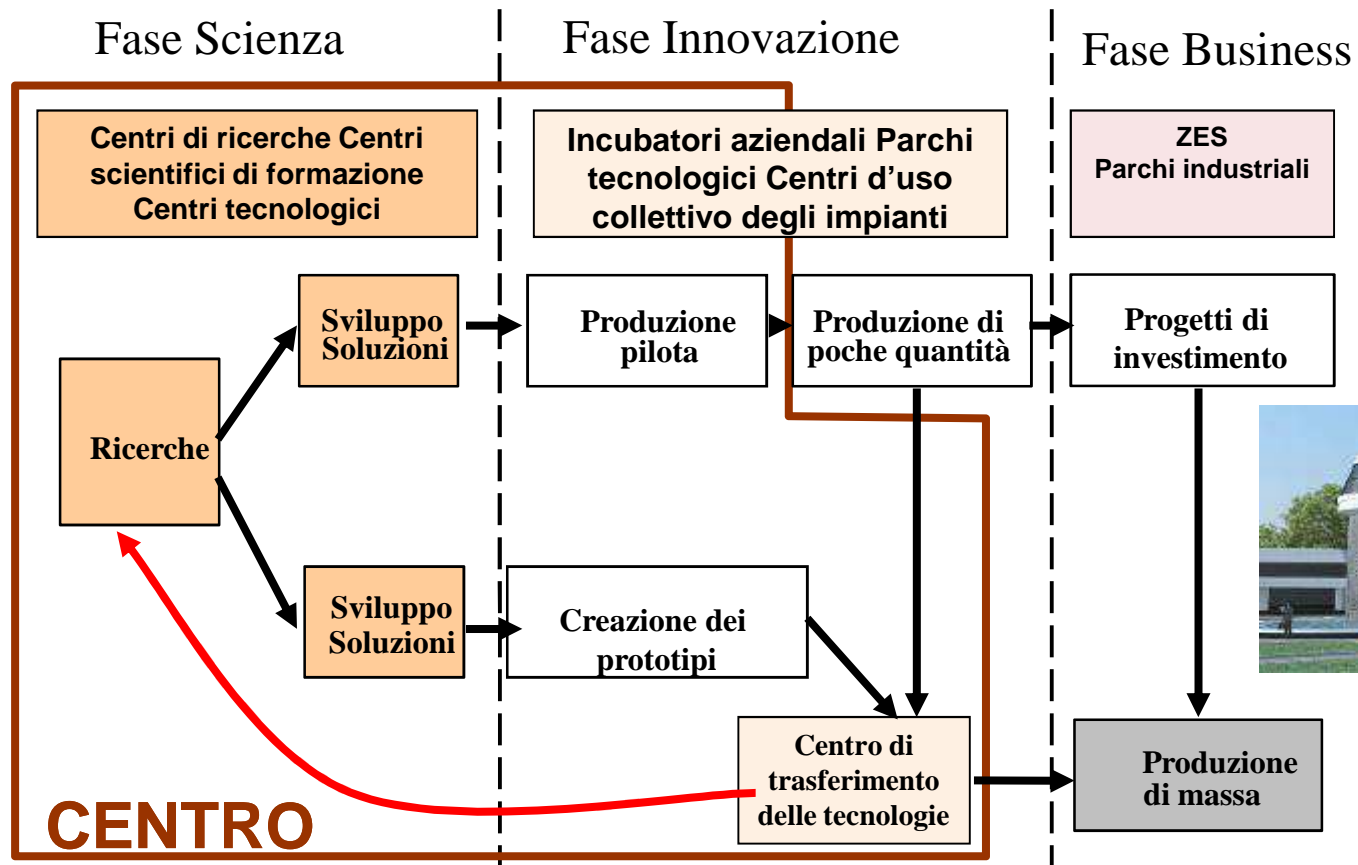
Fase Scienza

Fase Innovazione

Fase Business

Centri di ricerche Centri scientifici di formazione Centri tecnologici

Incubatori aziendali Parchi tecnologici Centri d'uso collettivo degli impianti

ZES
Parchi industriali

Sviluppo Soluzioni

Produzione pilota

Produzione di poche quantità

Progetti di investimento

Ricerche

Sviluppo Soluzioni

Creazione dei prototipi

Centro di trasferimento delle tecnologie

Produzione di massa

CENTRO